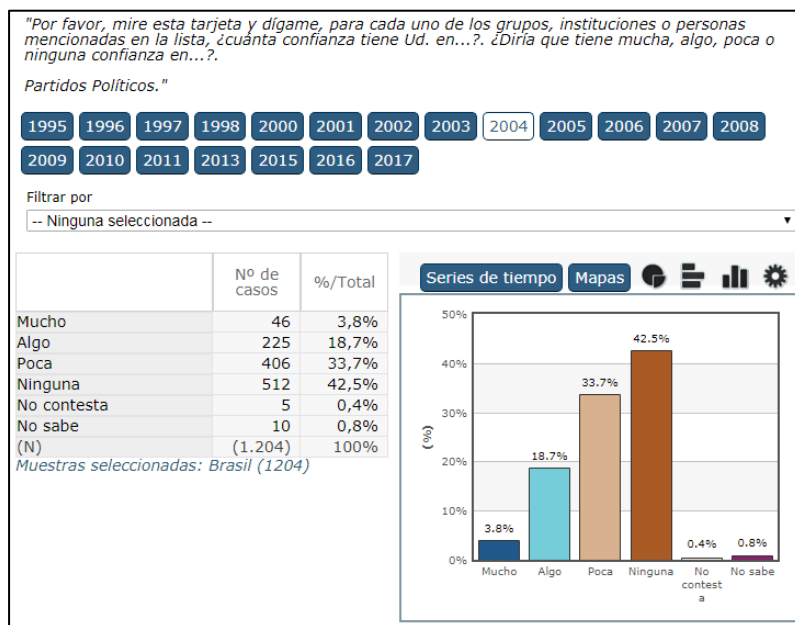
"Por favor, mire esta tarjeta y dígame, para cada uno de los grupos, instituciones o personas mencionadas en la lista, ¿cuánta confianza tiene Ud. en...?. ¿Diría que tiene mucha, algo, poca o ninguna confianza en...?.

Partidos Políticos."

1995 1996 1997 1998 2000 2001 2002 2003 2004 2005 2006 2007 2008 2009 2010 2011 2013 2015 2016 2017

Filtrar por
-- Ninguna seleccionada --

| | Nº de casos | %/Total |
|---|---|---|
| Mucho | 46 | 3,8% |
| Algo | 225 | 18,7% |
| Poca | 406 | 33,7% |
| Ninguna | 512 | 42,5% |
| No contesta | 5 | 0,4% |
| No sabe | 10 | 0,8% |
| (N) | (1.204) | 100% |

Muestras seleccionadas: Brasil (1204)

Series de tiempo Mapas

50%
40%
30%
20%
10%
0%
(%)
3.8%
18.7%
33.7%
42.5%
0.4%
0.8%
Mucho Algo Poca Ninguna No contesta No sabe